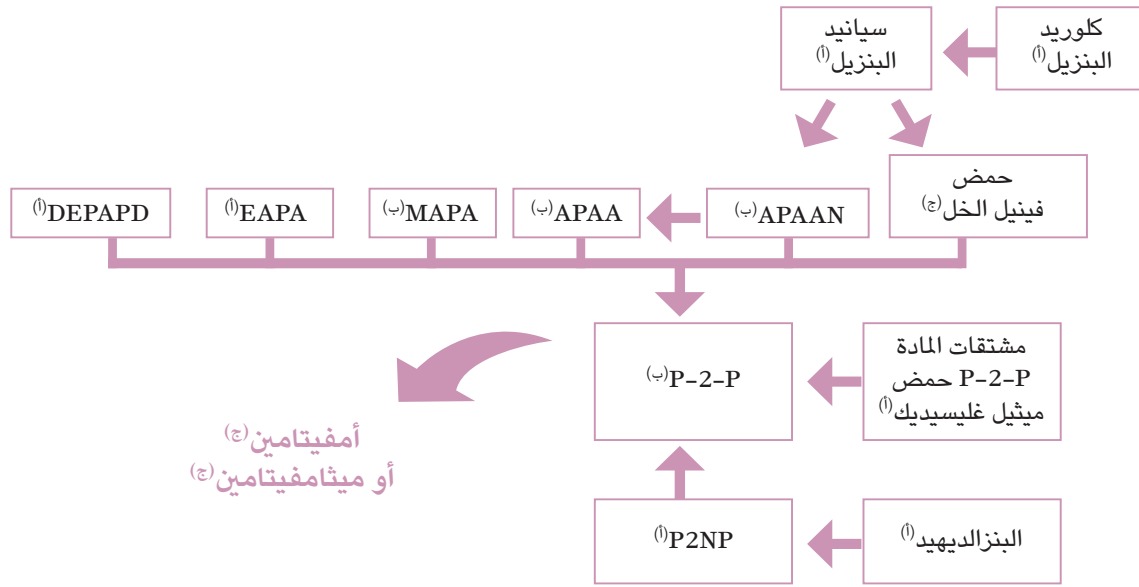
كلوريد البنزيل(أ)

سيانيد البنزيل(أ)

حمض فينيل الخل(ج)

APAAN(ب)

APAA(ب)

MAPA(ب)

EAPA(أ)

DEPAPD(أ)

مشتقات المادة P-2-P حمض ميثيل غليسيديك(أ)

P-2-P(ب)

أمفيتامين(ج)
أو ميثامفيتامين(ج)

البنزالديهيد(أ)

P2NP(أ)